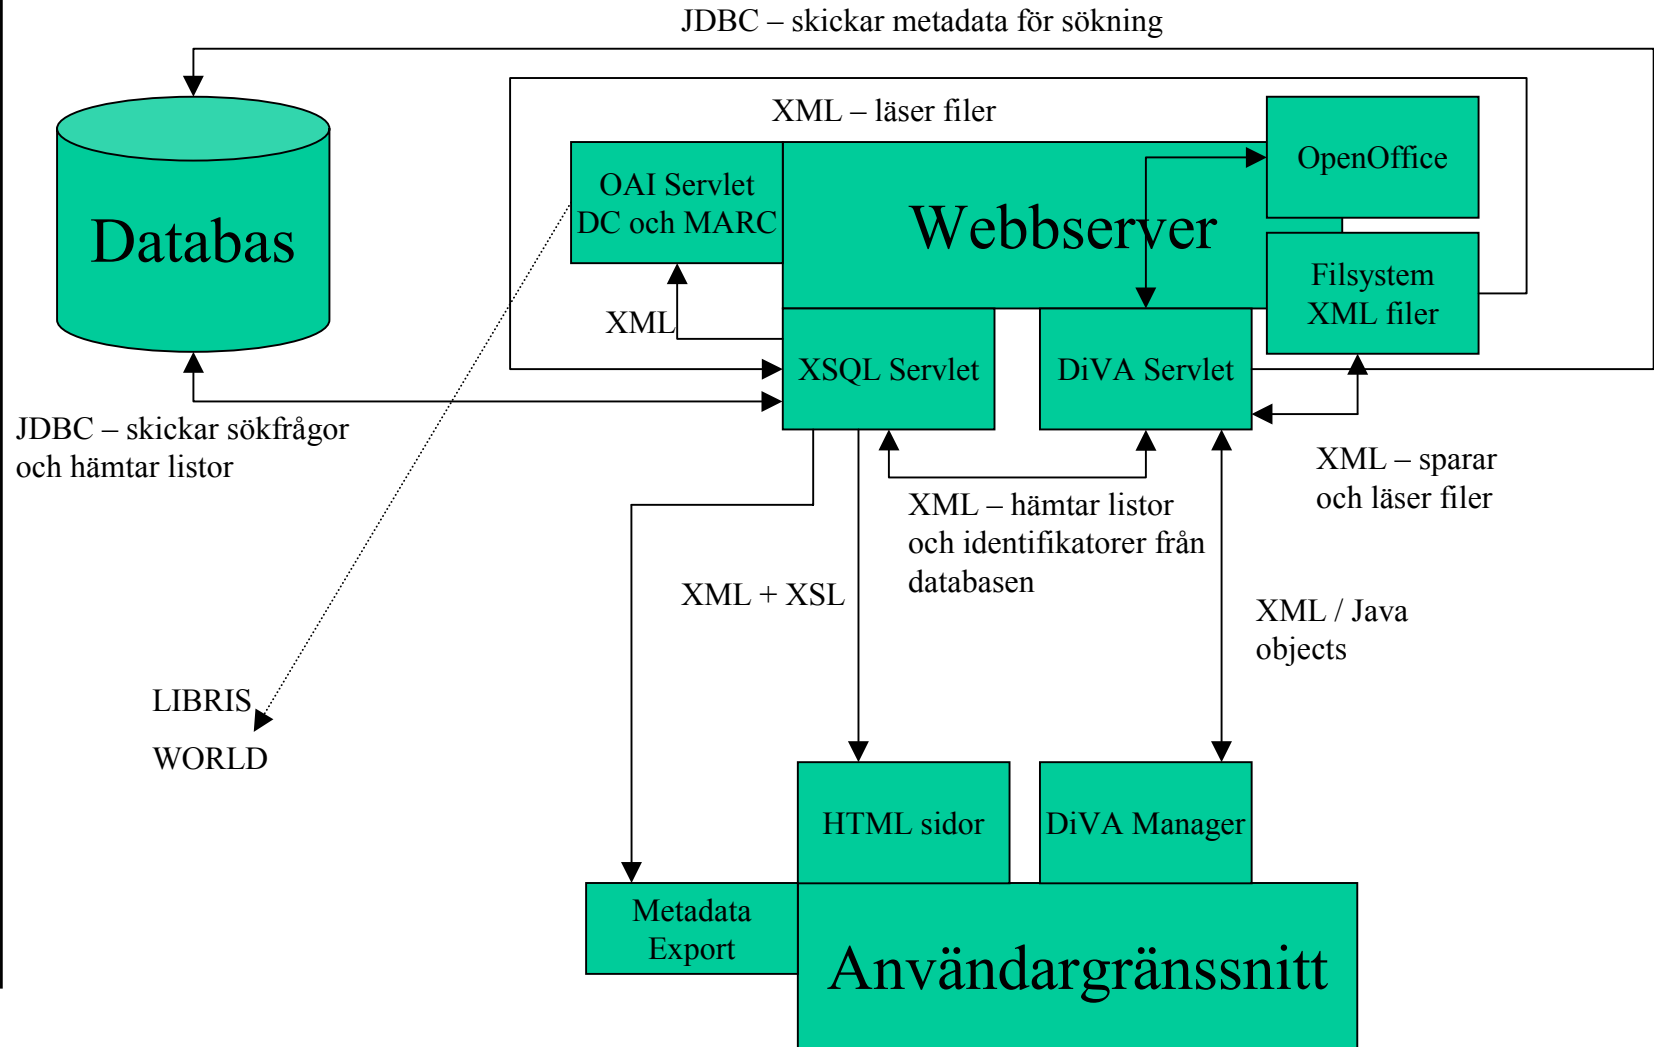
JDBC – skickar metadata för sökning

XML – läser filer

Databas

OAI Servlet
DC och MARC

Webbserver

OpenOffice

Filsystem
XML filer

XML

XSQL Servlet

DiVA Servlet

JDBC – skickar sökfrågor och hämtar listor

XML – hämtar listor och identifikatorer från databasen

XML – sparar och läser filer

XML + XSL

XML / Java objects

LIBRIS

WORLD

HTML sidor

DiVA Manager

Metadata Export

Användargränssnitt